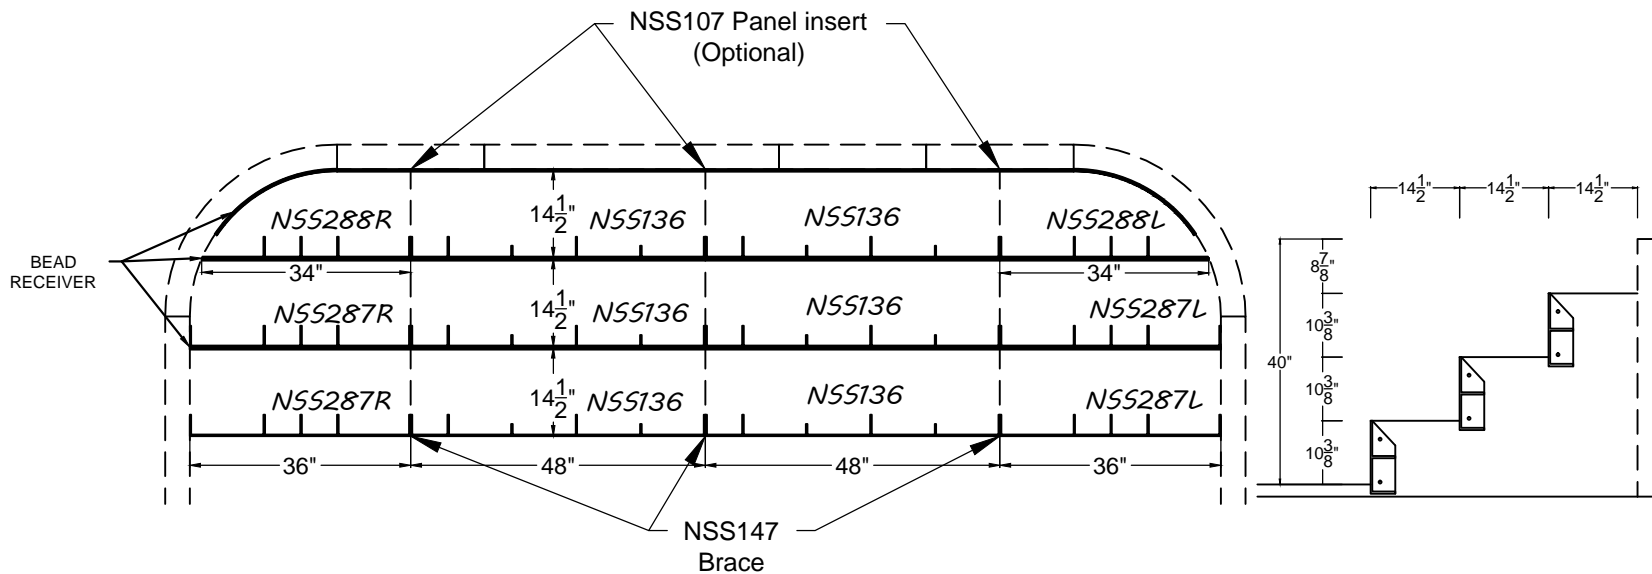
NSS107 Panel insert
(Optional)

BEAD
RECEIVER

NSS288R
$14\frac{1}{2}$"
NSS136
NSS136
NSS288L
34"
34"

NSS287R
$14\frac{1}{2}$"
NSS136
NSS136
NSS287L

NSS287R
$14\frac{1}{2}$"
NSS136
NSS136
NSS287L

36"
48"
48"
36"

NSS147
Brace

$14\frac{1}{2}$"
$14\frac{1}{2}$"
$14\frac{1}{2}$"
$8\frac{7}{8}$"
$10\frac{3}{8}$"
40"
$10\frac{3}{8}$"
$10\frac{3}{8}$"